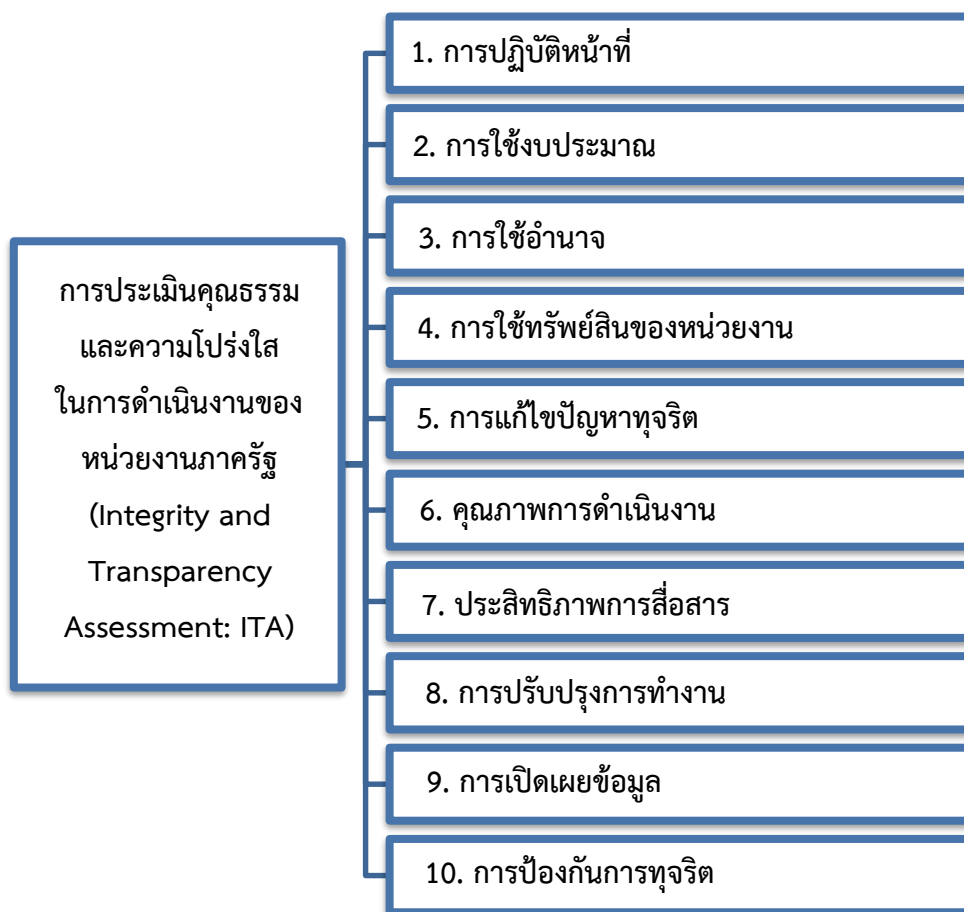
การประเมินคุณธรรม และความโปร่งใส ในการดำเนินงานของ หน่วยงานภาครัฐ (Integrity and Transparency Assessment: ITA)

1. การปฏิบัติหน้าที่

2. การใช้งบประมาณ

3. การใช้อำนาจ

4. การใช้ทรัพย์สินของหน่วยงาน

5. การแก้ไขปัญหาทุจริต

6. คุณภาพการดำเนินงาน

7. ประสิทธิภาพการสื่อสาร

8. การปรับปรุงการทำงาน

9. การเปิดเผยข้อมูล

10. การป้องกันการทุจริต